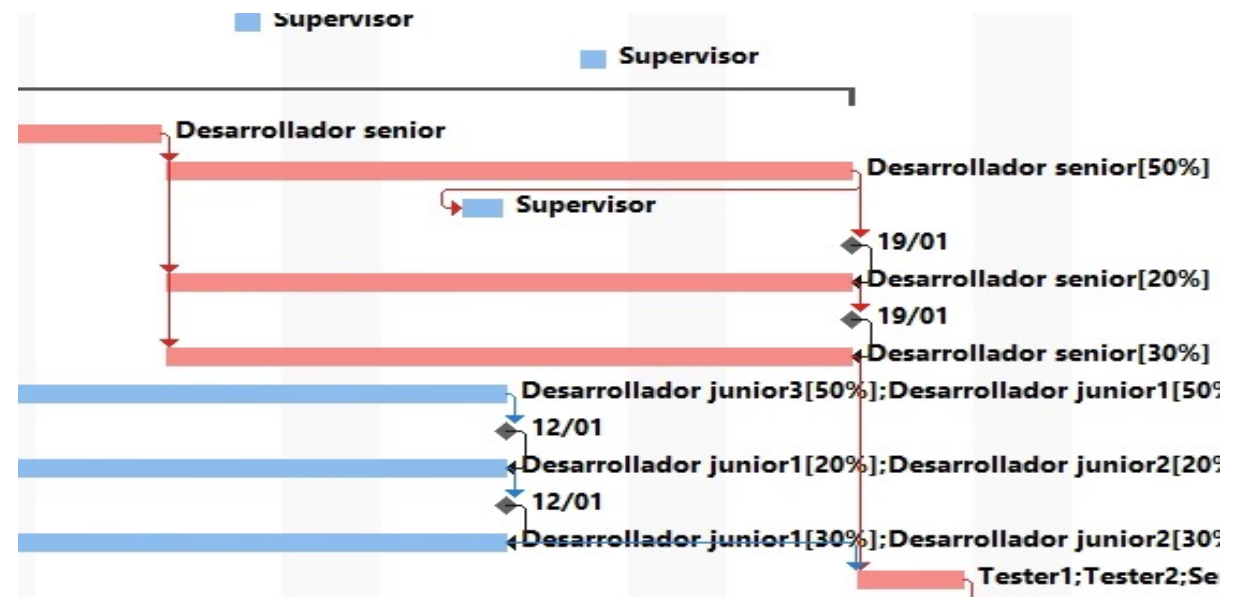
Supervisor

Supervisor

Desarrollador senior

Desarrollador senior[50%]

Supervisor

19/01

Desarrollador senior[20%]

19/01

Desarrollador senior[30%]

Desarrollador junior3[50%];Desarrollador junior1[50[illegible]

12/01

Desarrollador junior1[20%];Desarrollador junior2[20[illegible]

12/01

Desarrollador junior1[30%];Desarrollador junior2[30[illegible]

Tester1;Tester2;Se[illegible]